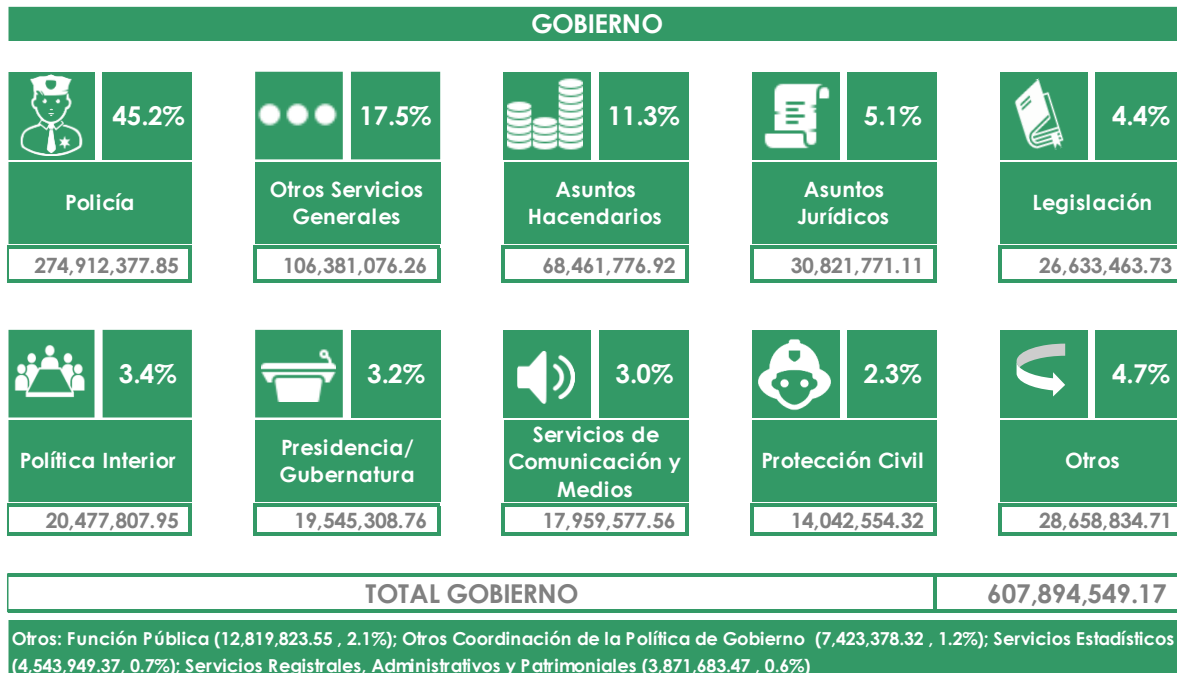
GOBIERNO

45.2%
Policía
274,912,377.85

17.5%
Otros Servicios Generales
106,381,076.26

11.3%
Asuntos Hacendarios
68,461,776.92

5.1%
Asuntos Jurídicos
30,821,771.11

4.4%
Legislación
26,633,463.73

3.4%
Política Interior
20,477,807.95

3.2%
Presidencia/ Gubernatura
19,545,308.76

3.0%
Servicios de Comunicación y Medios
17,959,577.56

2.3%
Protección Civil
14,042,554.32

4.7%
Otros
28,658,834.71

TOTAL GOBIERNO | 607,894,549.17

Otros: Función Pública (12,819,823.55 , 2.1%); Otros Coordinación de la Política de Gobierno (7,423,378.32 , 1.2%); Servicios Estadísticos (4,543,949.37, 0.7%); Servicios Registrales, Administrativos y Patrimoniales (3,871,683.47 , 0.6%)